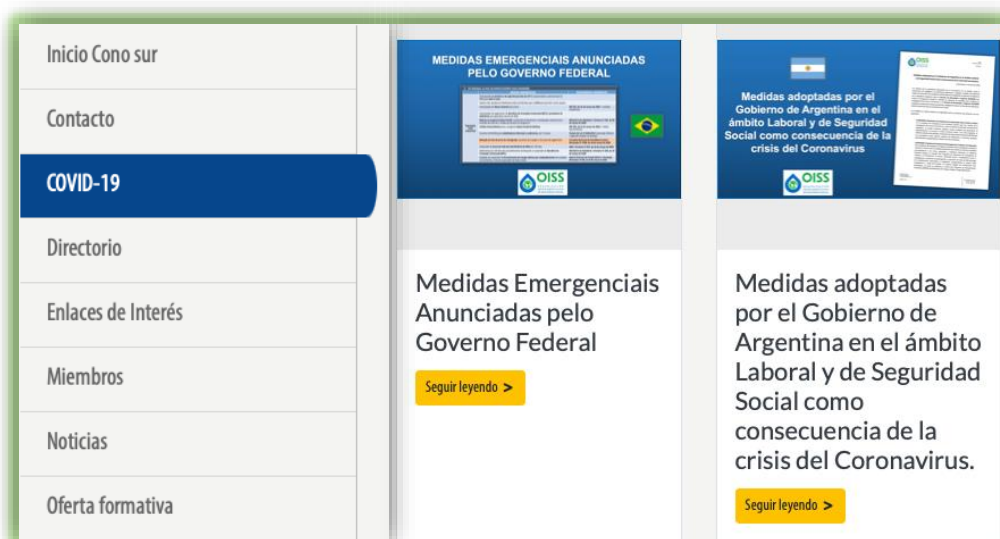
Inicio Cono sur

Contacto

COVID-19

Directorio

Enlaces de Interés

Miembros

Noticias

Oferta formativa

MEDIDAS EMERGENCIAIS ANUNCIADAS PELO GOVERNO FEDERAL

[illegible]

OISS

Medidas Emergenciais Anunciadas pelo Governo Federal

Seguir leyendo >

Medidas adoptadas por el Gobierno de Argentina en el ámbito Laboral y de Seguridad Social como consecuencia de la crisis del Coronavirus

OISS

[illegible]

Medidas adoptadas por el Gobierno de Argentina en el ámbito Laboral y de Seguridad Social como consecuencia de la crisis del Coronavirus.

Seguir leyendo >